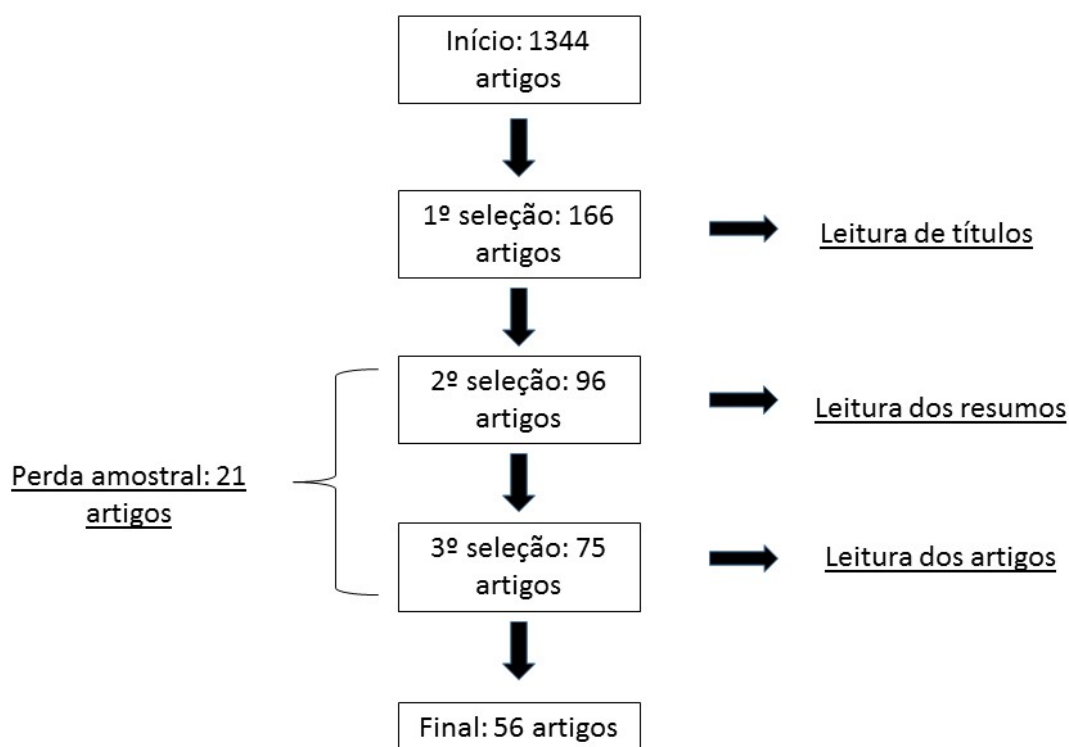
Início: 1344 artigos

1º seleção: 166 artigos

Leitura de títulos

Perda amostral: 21 artigos

2º seleção: 96 artigos

Leitura dos resumos

3º seleção: 75 artigos

Leitura dos artigos

Final: 56 artigos